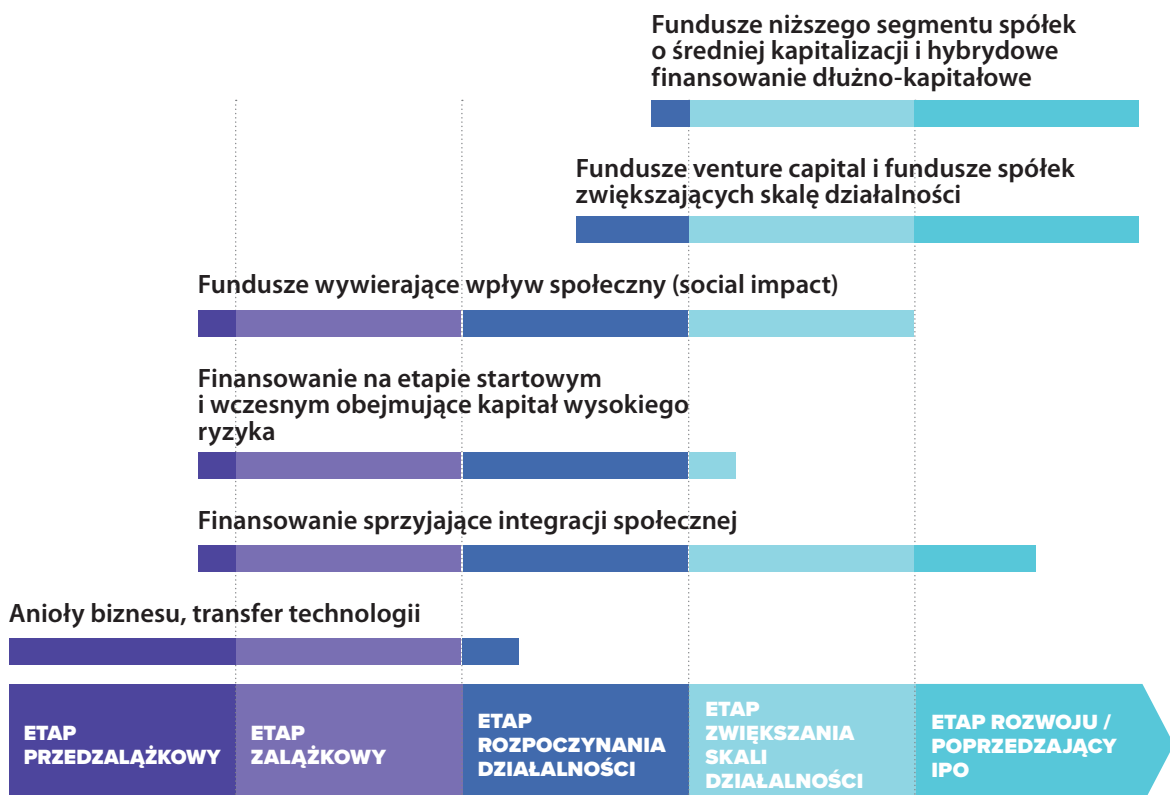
Fundusze niższego segmentu spółek o średniej kapitalizacji i hybrydowe finansowanie dłużno-kapitałowe

Fundusze venture capital i fundusze spółek zwiększających skalę działalności

Fundusze wywierające wpływ społeczny (social impact)

Finansowanie na etapie startowym i wczesnym obejmujące kapitał wysokiego ryzyka

Finansowanie sprzyjające integracji społecznej

Anioły biznesu, transfer technologii

ETAP PRZEDZALĄŻKOWY

ETAP ZALĄŻKOWY

ETAP ROZPOCZYNANIA DZIAŁALNOŚCI

ETAP ZWIĘKSZANIA SKALI DZIAŁALNOŚCI

ETAP ROZWOJU / POPRZEDZAJĄCY IPO